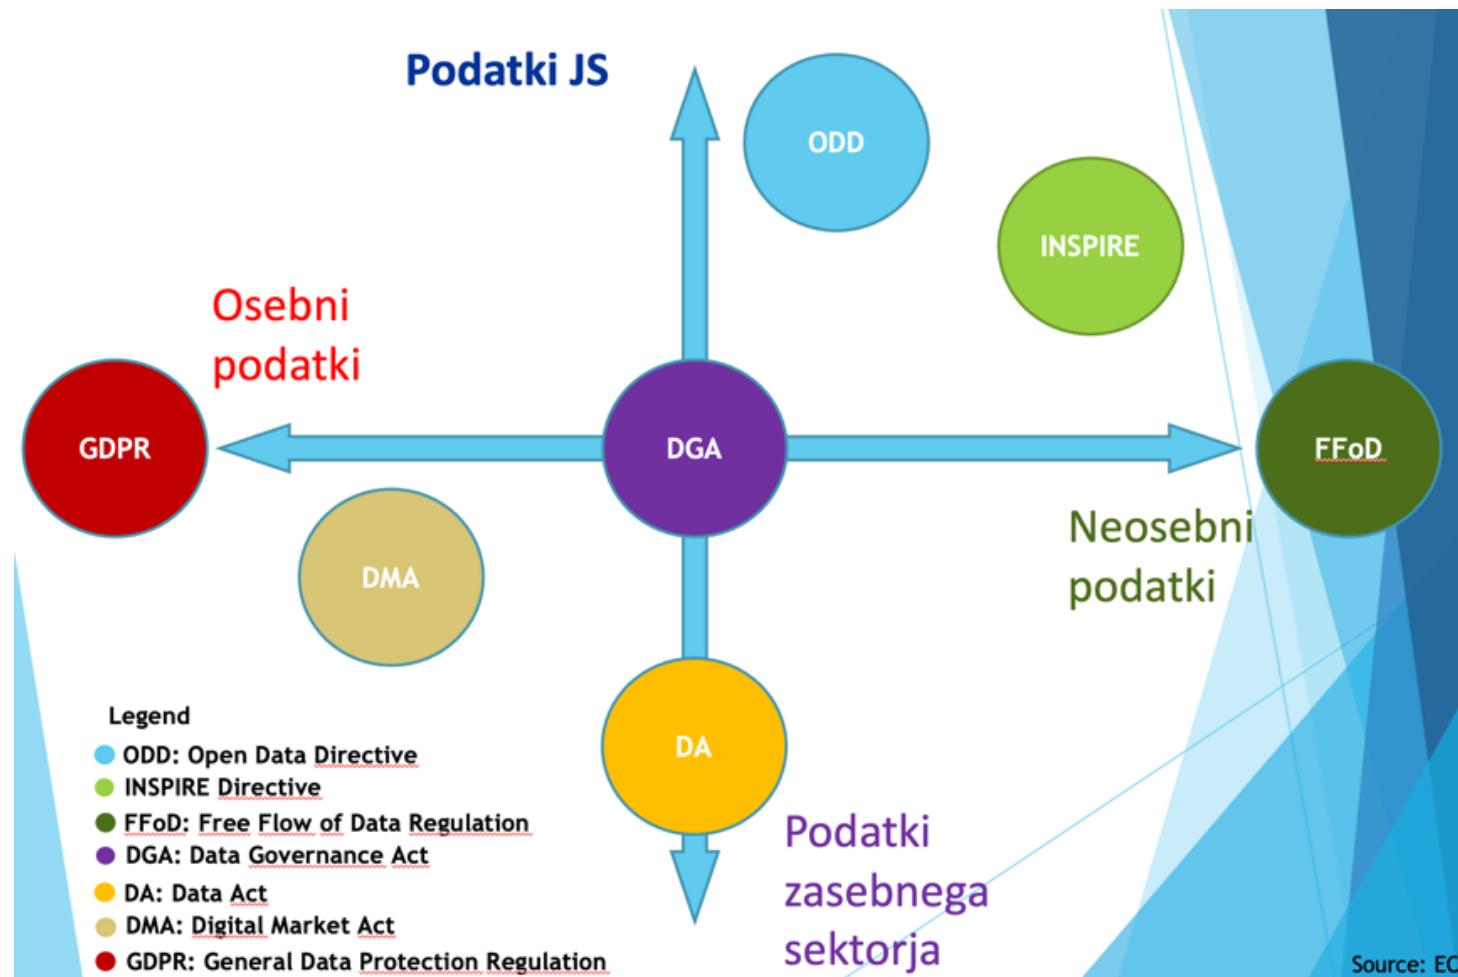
Podatki JS

ODD

INSPIRE

Osebni podatki

GDPR

DGA

FFoD

DMA

Neosebni podatki

DA

Legend
ODD: Open Data Directive
INSPIRE Directive
FFoD: Free Flow of Data Regulation
DGA: Data Governance Act
DA: Data Act
DMA: Digital Market Act
GDPR: General Data Protection Regulation

Podatki zasebnega sektorja

Source: EC